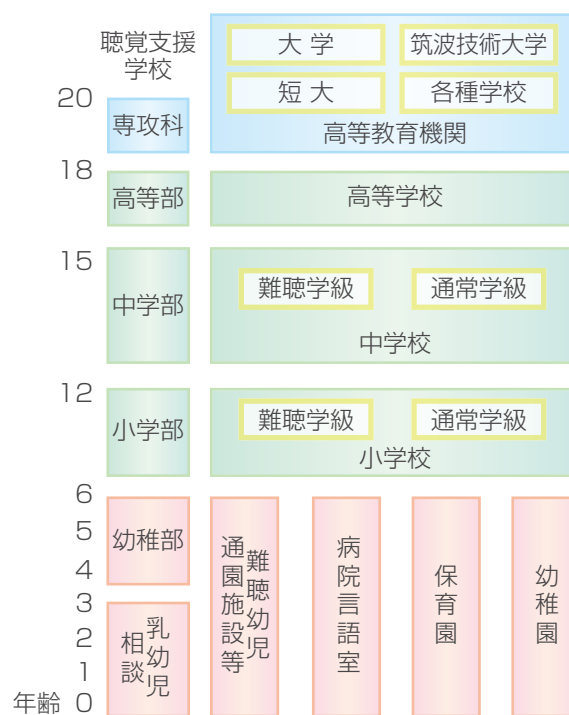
聴覚支援学校

大 学
筑波技術大学
短 大
各種学校
高等教育機関

20
専攻科

18
高等部
高等学校

15
中学部
難聴学級
通常学級
中学校

12
小学部
難聴学級
通常学級
小学校

6
5
4
3
2
1
年齢 0

幼稚部
乳幼児相談

難聴幼児通園施設等

病院言語室

保育園

幼稚園